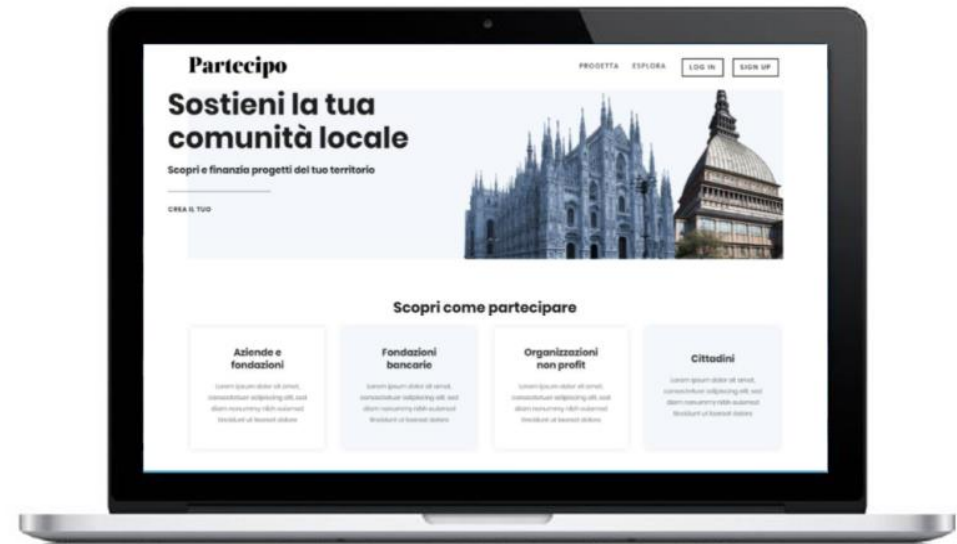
Partecipo

PROGETTA ESPLORA LOG IN SIGN UP

Sostieni la tua comunità locale

Scopri e finanzia progetti del tuo territorio

CREA IL TUO

Scopri come partecipare

Aziende e fondazioni

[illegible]

Fondazioni bancarie

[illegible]

Organizzazioni non profit

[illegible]

Cittadini

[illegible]